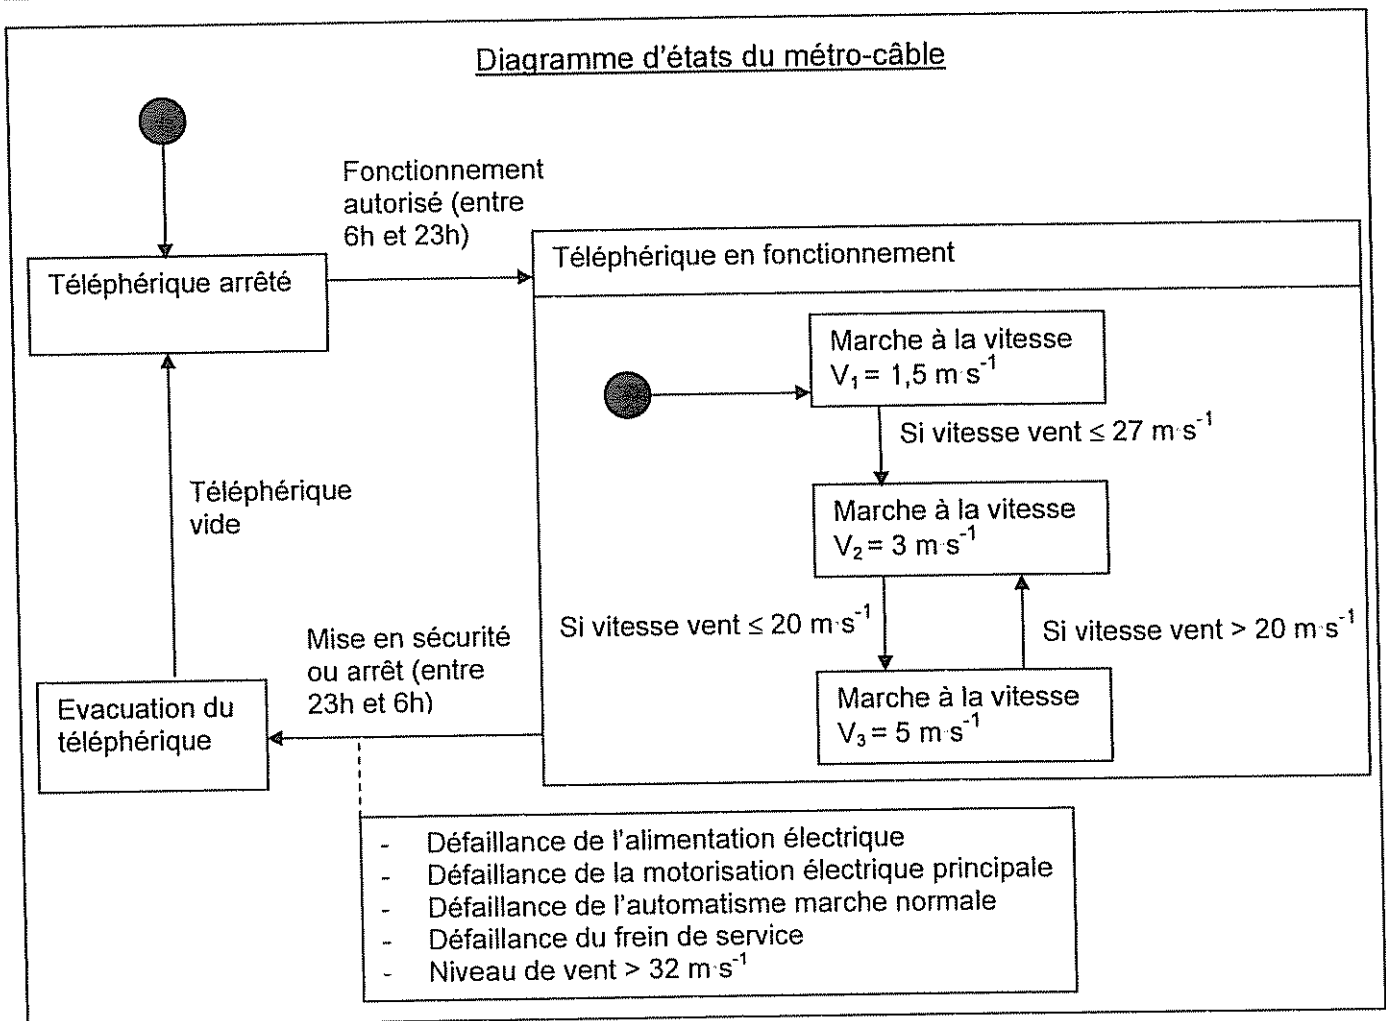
Diagramme d'états du métro-câble

Fonctionnement autorisé (entre 6h et 23h)

Téléphérique arrêté

Téléphérique en fonctionnement

Marche à la vitesse $V_1 = 1,5\ m \cdot s^{-1}$

Si vitesse vent $\leq 27\ m \cdot s^{-1}$

Marche à la vitesse $V_2 = 3\ m \cdot s^{-1}$

Téléphérique vide

Si vitesse vent $\leq 20\ m \cdot s^{-1}$

Si vitesse vent $> 20\ m \cdot s^{-1}$

Mise en sécurité ou arrêt (entre 23h et 6h)

Marche à la vitesse $V_3 = 5\ m \cdot s^{-1}$

Evacuation du téléphérique

- Défaillance de l'alimentation électrique
- Défaillance de la motorisation électrique principale
- Défaillance de l'automatisme marche normale
- Défaillance du frein de service
- Niveau de vent $> 32\ m \cdot s^{-1}$